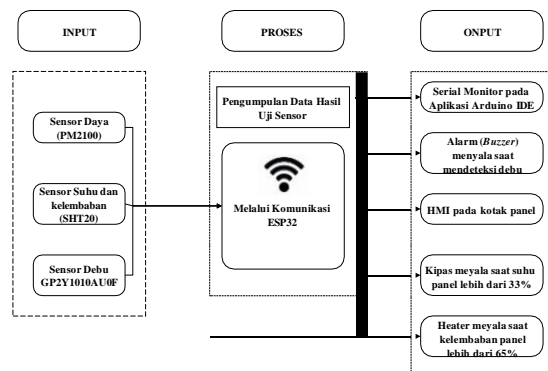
INPUT

PROSES

ONPUT

Sensor Daya (PM2100)

Sensor Suhu dan kelembaban (SHT20)

Sensor Debu GP2Y1010AU0F

Pengumpulan Data Hasil Uji Sensor

Melalui Komunikasi ESP32

Serial Monitor pada Aplikasi Arduino IDE

Alarm (*Buzzer*) menyala saat mendeteksi debu

HMI pada kotak panel

Kipas meyala saat suhu panel lebih dari 33%

Heater meyala saat kelembaban panel lebih dari 65%